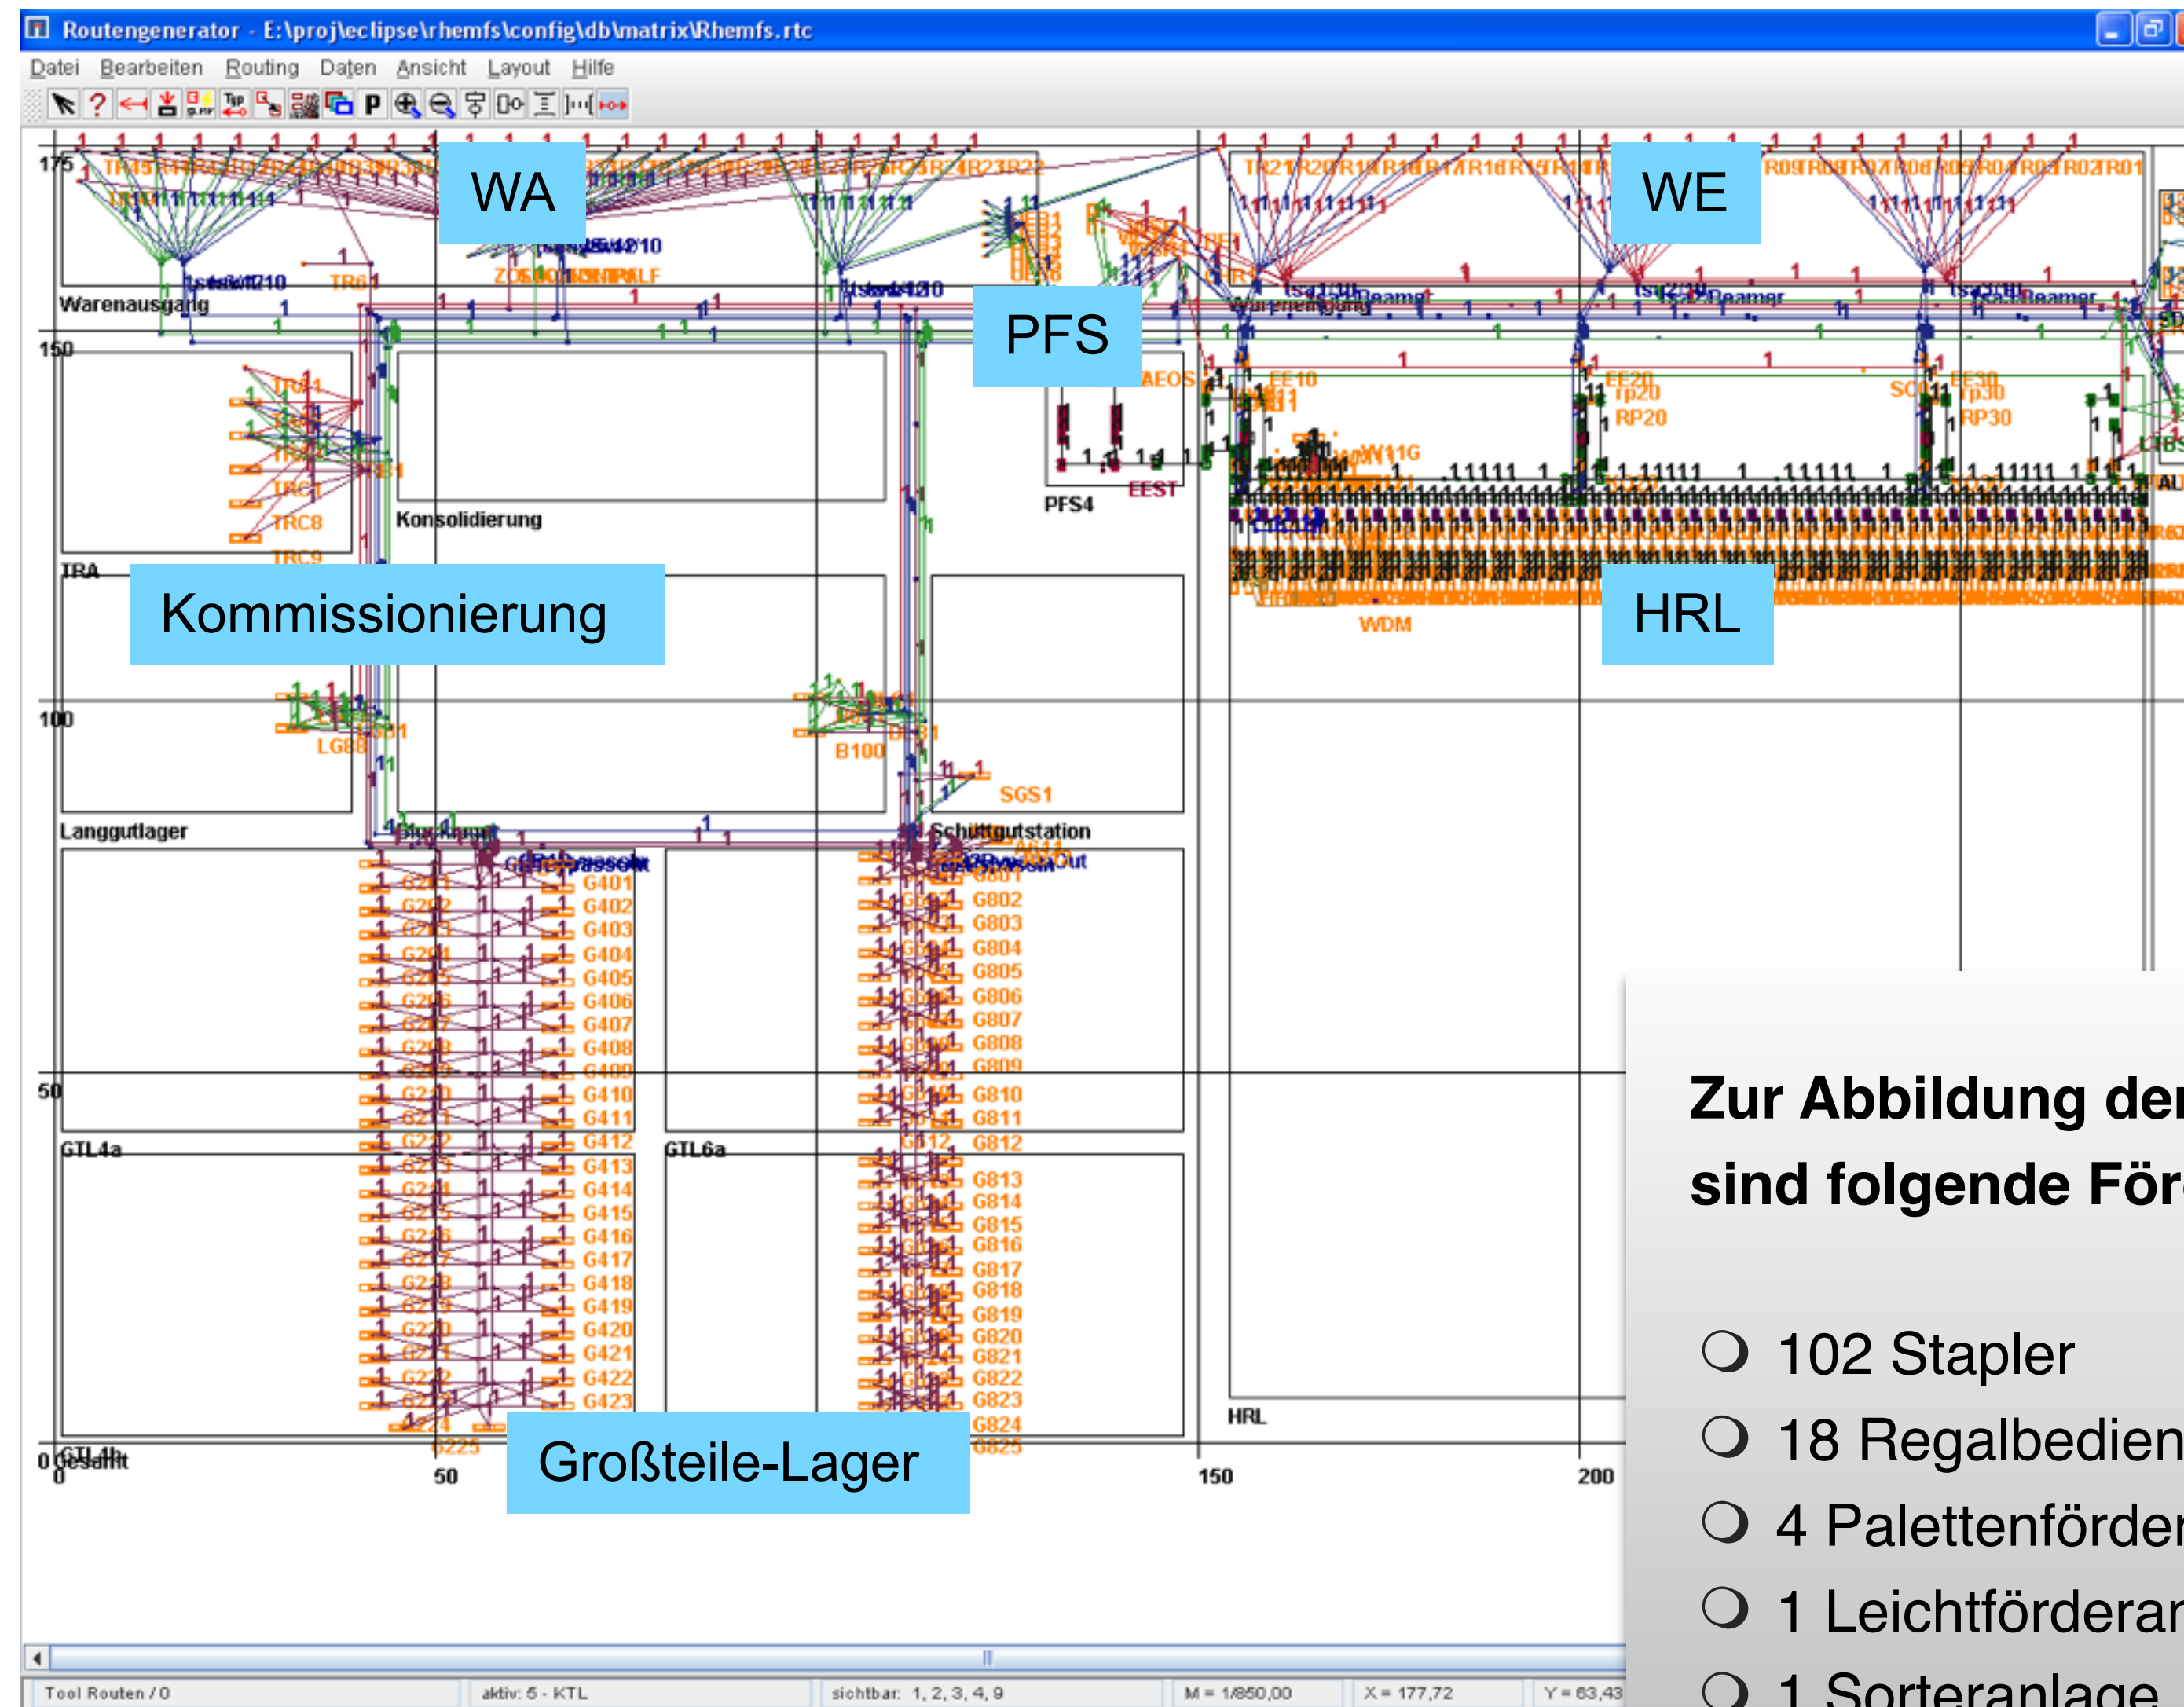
Routengenerator - E:\proj\eclipse\rhemfs\config\db\matrix\Rhemfs.rtc

Datei Bearbeiten Routing Daten Ansicht Layout Hilfe

WA

WE

PFS

Kommissionierung

HRL

Großteile-Lager

175
150
100
50
0

0
50
150
200

Warenausgang
Konsolidierung
IRA
Langgutlager
GTL4a
GTL6a
PFS4
Schüttgutstation
HRL
Wareneingang
AEOS
EE10
EE20
EE30
RP20
RP30
EEST
SGS1
B100
LG88
WDM
TRC8
TRC9
SC

G401
G402
G403
G404
G405
G406
G407
G408
G409
G410
G411
G412
G413
G414
G415
G416
G417
G418
G419
G420
G421
G422
G423

G802
G803
G804
G805
G806
G807
G808
G809
G810
G811
G812
G813
G814
G815
G816
G817
G818
G819
G820
G821
G822
G823
G824
G825

Zur Abbildung der
sind folgende För

❍ 102 Stapler
❍ 18 Regalbedien
❍ 4 Palettenförder
❍ 1 Leichtförderar
❍ 1 Sorteranlage

Tool Routen / 0 | aktiv: 5 - KTL | sichtbar: 1, 2, 3, 4, 9 | M = 1/850,00 | X = 177,72 | Y = 63,43